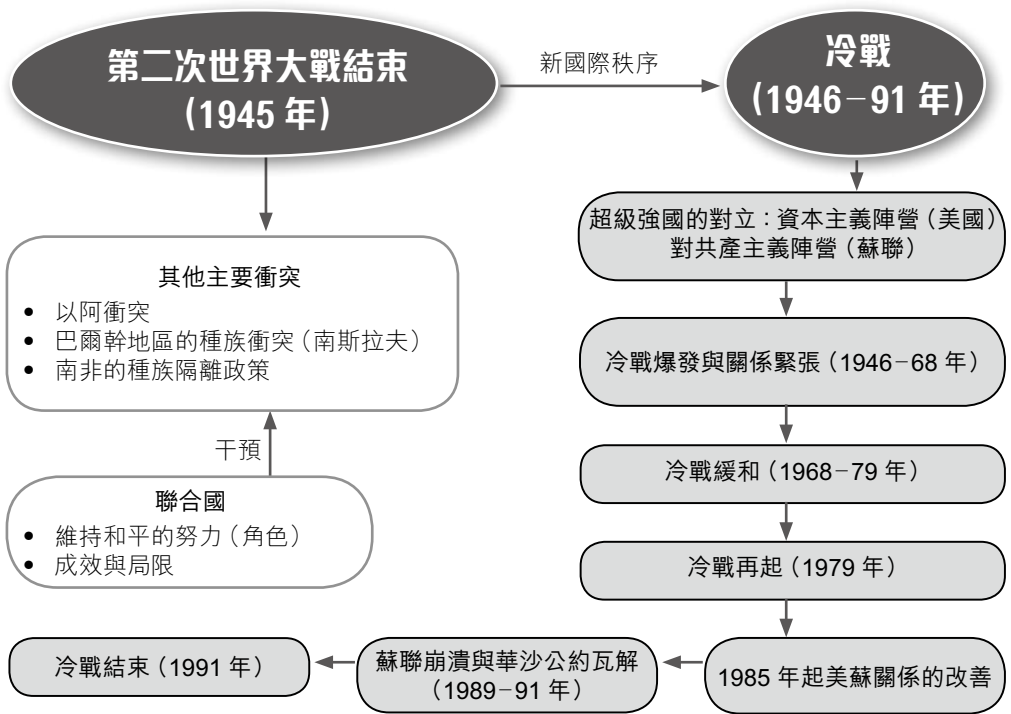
第二次世界大戰結束（1945 年）

新國際秩序

冷戰（1946－91 年）

其他主要衝突
- 以阿衝突
- 巴爾幹地區的種族衝突（南斯拉夫）
- 南非的種族隔離政策

干預

聯合國
- 維持和平的努力（角色）
- 成效與局限

超級強國的對立：資本主義陣營（美國）對共產主義陣營（蘇聯）

冷戰爆發與關係緊張（1946－68 年）

冷戰緩和（1968－79 年）

冷戰再起（1979 年）

1985 年起美蘇關係的改善

蘇聯崩潰與華沙公約瓦解（1989－91 年）

冷戰結束（1991 年）